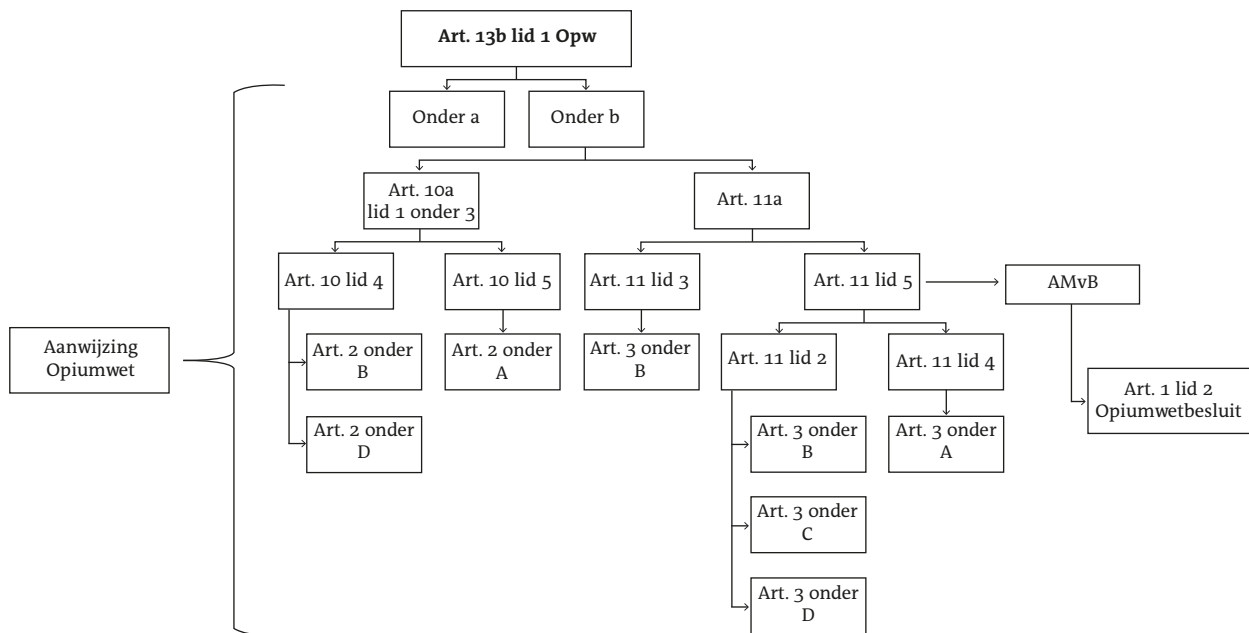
Art. 13b lid 1 Opw

Onder a

Onder b

Art. 10a lid 1 onder 3

Art. 11a

Art. 10 lid 4

Art. 10 lid 5

Art. 11 lid 3

Art. 11 lid 5

AMvB

Aanwijzing Opiumwet

Art. 2 onder B

Art. 2 onder A

Art. 3 onder B

Art. 11 lid 2

Art. 11 lid 4

Art. 1 lid 2 Opiumwetbesluit

Art. 2 onder D

Art. 3 onder B

Art. 3 onder A

Art. 3 onder C

Art. 3 onder D